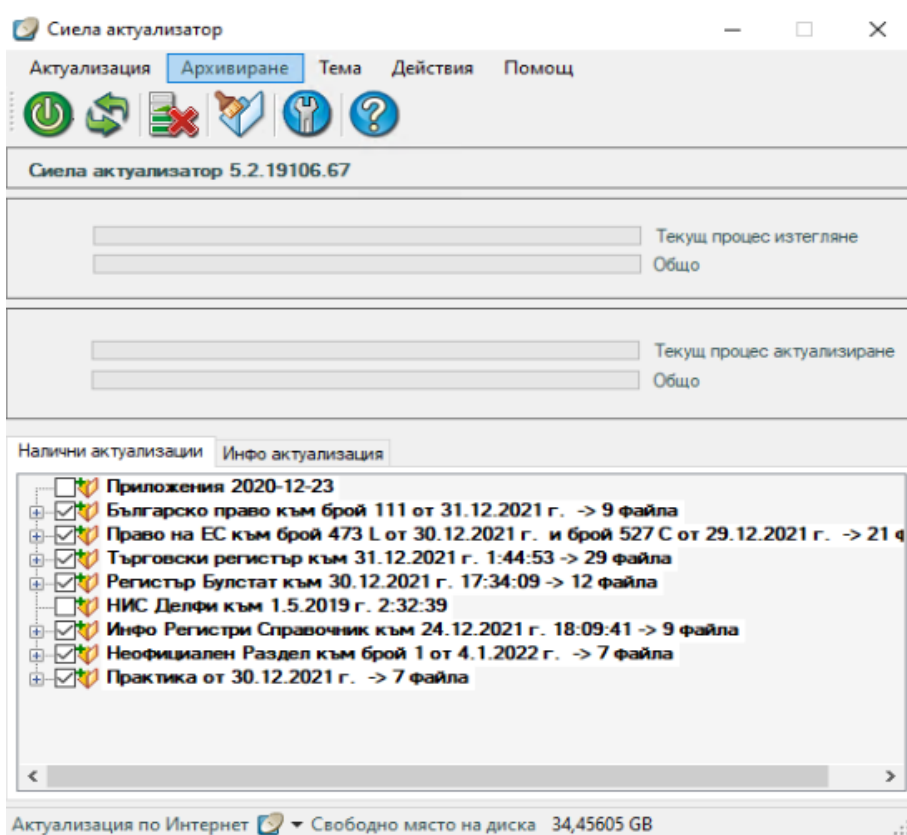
Сиела актуализатор

Актуализация Архивиране Тема Действия Помощ

Сиела актуализатор 5.2.19106.67

Текущ процес изтегляне
Общо

Текущ процес актуализиране
Общо

Налични актуализации Инфо актуализация

Приложения 2020-12-23
Българско право към брой 111 от 31.12.2021 г. -> 9 файла
Право на ЕС към брой 473 L от 30.12.2021 г. и брой 527 С от 29.12.2021 г. -> 21 ф
Търговски регистър към 31.12.2021 г. 1:44:53 -> 29 файла
Регистър Булстат към 30.12.2021 г. 17:34:09 -> 12 файла
НИС Делфи към 1.5.2019 г. 2:32:39
Инфо Регистри Справочник към 24.12.2021 г. 18:09:41 -> 9 файла
Неофициален Раздел към брой 1 от 4.1.2022 г. -> 7 файла
Практика от 30.12.2021 г. -> 7 файла

Актуализация по Интернет Свободно място на диска 34,45605 GB